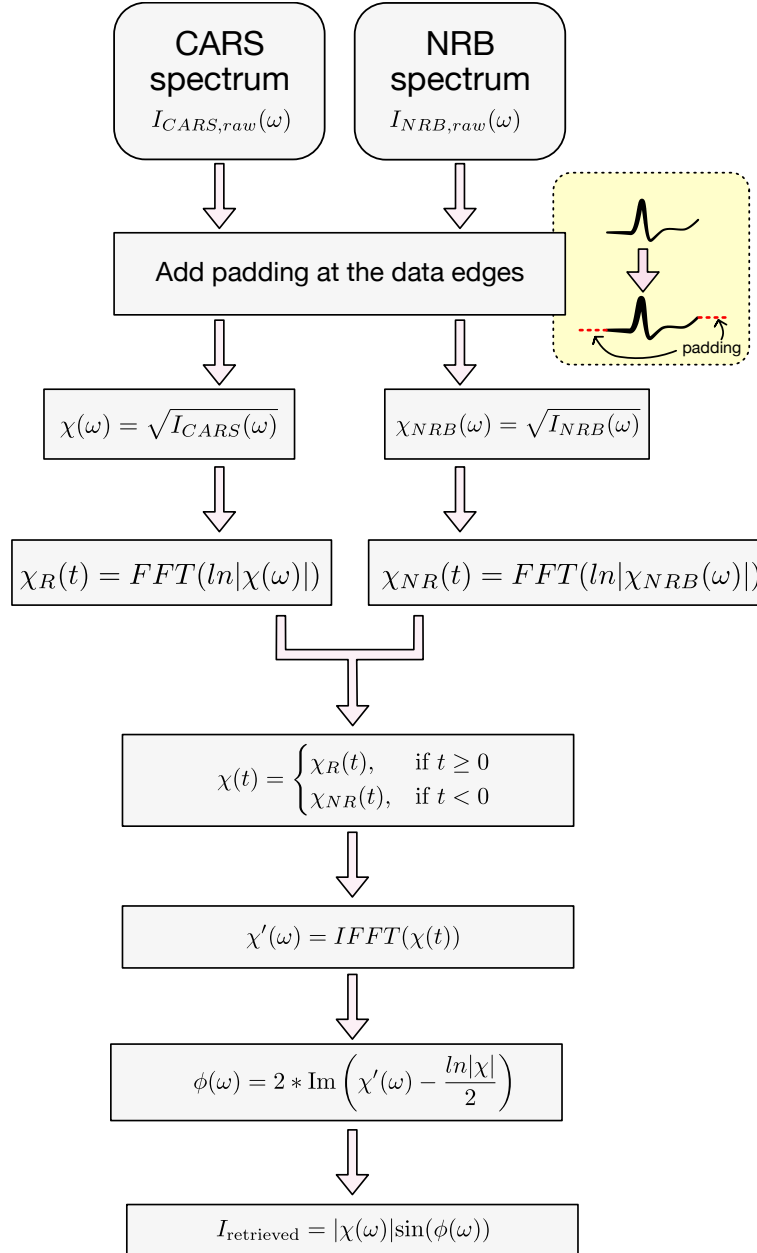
CARS spectrum
$I_{CARS,raw}(\omega)$

NRB spectrum
$I_{NRB,raw}(\omega)$

Add padding at the data edges

padding

$\chi(\omega) = \sqrt{I_{CARS}(\omega)}$

$\chi_{NRB}(\omega) = \sqrt{I_{NRB}(\omega)}$

$\chi_R(t) = FFT(ln|\chi(\omega)|)$

$\chi_{NR}(t) = FFT(ln|\chi_{NRB}(\omega)|$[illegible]

$\chi(t) = \begin{cases} \chi_R(t), & \text{if } t \geq 0 \\ \chi_{NR}(t), & \text{if } t < 0 \end{cases}$

$\chi'(\omega) = IFFT(\chi(t))$

$\phi(\omega) = 2 * \text{Im}\left(\chi'(\omega) - \frac{ln|\chi|}{2}\right)$

$I_{\text{retrieved}} = |\chi(\omega)|\sin(\phi(\omega))$